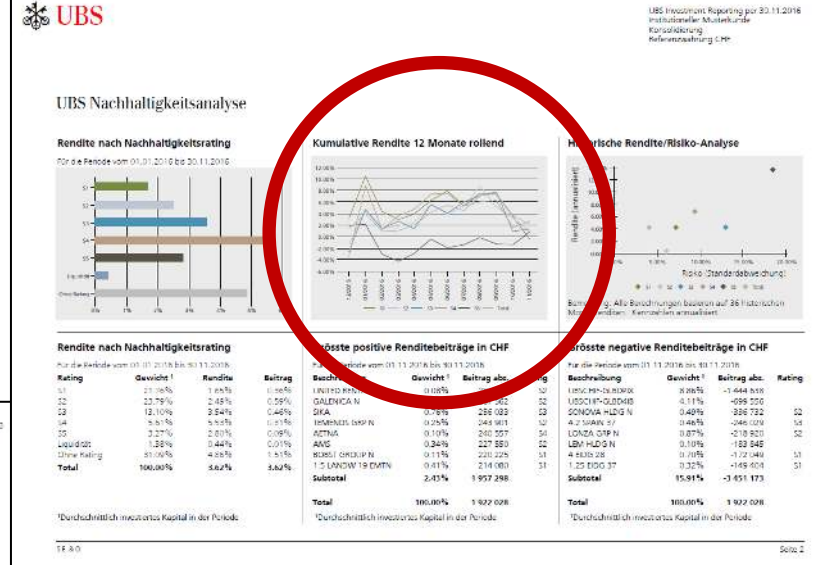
UBS

UBS Investment Reporting per 30.11.2016
Institutioneller Musterkunde
Konsolidierung
Referenzwährung CHF

UBS Nachhaltigkeitsanalyse

Rendite nach Nachhaltigkeitsrating

Für die Periode vom 01.01.2016 bis 30.11.2016

S1
S2
S3
S4
S5
Liquidität
Ohne Rating

Kumulative Rendite 12 Monate rollend

Historische Rendite/Risiko-Analyse

Rendite (annualisiert)

Risiko (Standardabweichung)

Bemerkung: Alle Berechnungen basieren auf 36 historischen Monatsrenditen. Kennzahlen annualisiert.

Rendite nach Nachhaltigkeitsrating

Für die Periode vom 01.01.2016 bis 30.11.2016

| Rating | Gewicht ¹ | Rendite | Beitrag |
|---|---|---|---|
| S1 | 21.16% | 1.65% | 0.56% |
| S2 | 23.79% | 2.45% | 0.59% |
| S3 | 13.10% | 3.54% | 0.46% |
| S4 | 5.51% | 5.55% | 0.31% |
| S5 | 3.27% | 2.63% | 0.09% |
| Liquidität | 1.38% | 0.44% | 0.01% |
| Ohne Rating | 31.09% | 4.88% | 1.51% |
| Total | 100.00% | 3.62% | 3.62% |

¹Durchschnittlich investiertes Kapital in der Periode

Grösste positive Renditebeiträge in CHF

Für die Periode vom 01.11.2016 bis 30.11.2016

| Beschreibung | Gewicht ¹ | Beitrag abs. | Rating |
|---|---|---|---|
| UNITED RENT | 0.08% | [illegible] | |
| GALENICA N | | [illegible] | S2 |
| SIKA | 0.76% | 256 023 | S3 |
| TEMENOS GRP N | 0.25% | 248 981 | S2 |
| ACTNA | 0.10% | 240 557 | S4 |
| AMS | 0.34% | 227 850 | S2 |
| BOBST GROUP N | 0.11% | 220 225 | S1 |
| 1.5 LANDW 19 EMTN | 0.41% | 214 080 | S1 |
| Subtotal | 2.43% | 1 957 298 | |
| Total | 100.00% | 1 922 028 | |

¹Durchschnittlich investiertes Kapital in der Periode

Grösste negative Renditebeiträge in CHF

Für die Periode vom 01.11.2016 bis 30.11.2016

| Beschreibung | Gewicht ¹ | Beitrag abs. | Rating |
|---|---|---|---|
| UBSCHF-OLBDRX | 8.86% | -1 444 838 | |
| UBSCHF-GLBDHB | 4.11% | -699 556 | |
| SONOVA HLDG N | 0.40% | -386 732 | S2 |
| 4.2 SPAIN 37 | 0.46% | -246 029 | S3 |
| LONZA GRP N | 0.87% | -218 920 | S2 |
| LEM HLDG N | 0.10% | -183 845 | |
| 4 EDS 28 | 0.70% | -172 049 | S1 |
| 1.25 EIGG 37 | 0.32% | -149 404 | S1 |
| Subtotal | 15.91% | -3 451 173 | |
| Total | 100.00% | 1 922 028 | |

¹Durchschnittlich investiertes Kapital in der Periode

1E.8.0

Seite 2